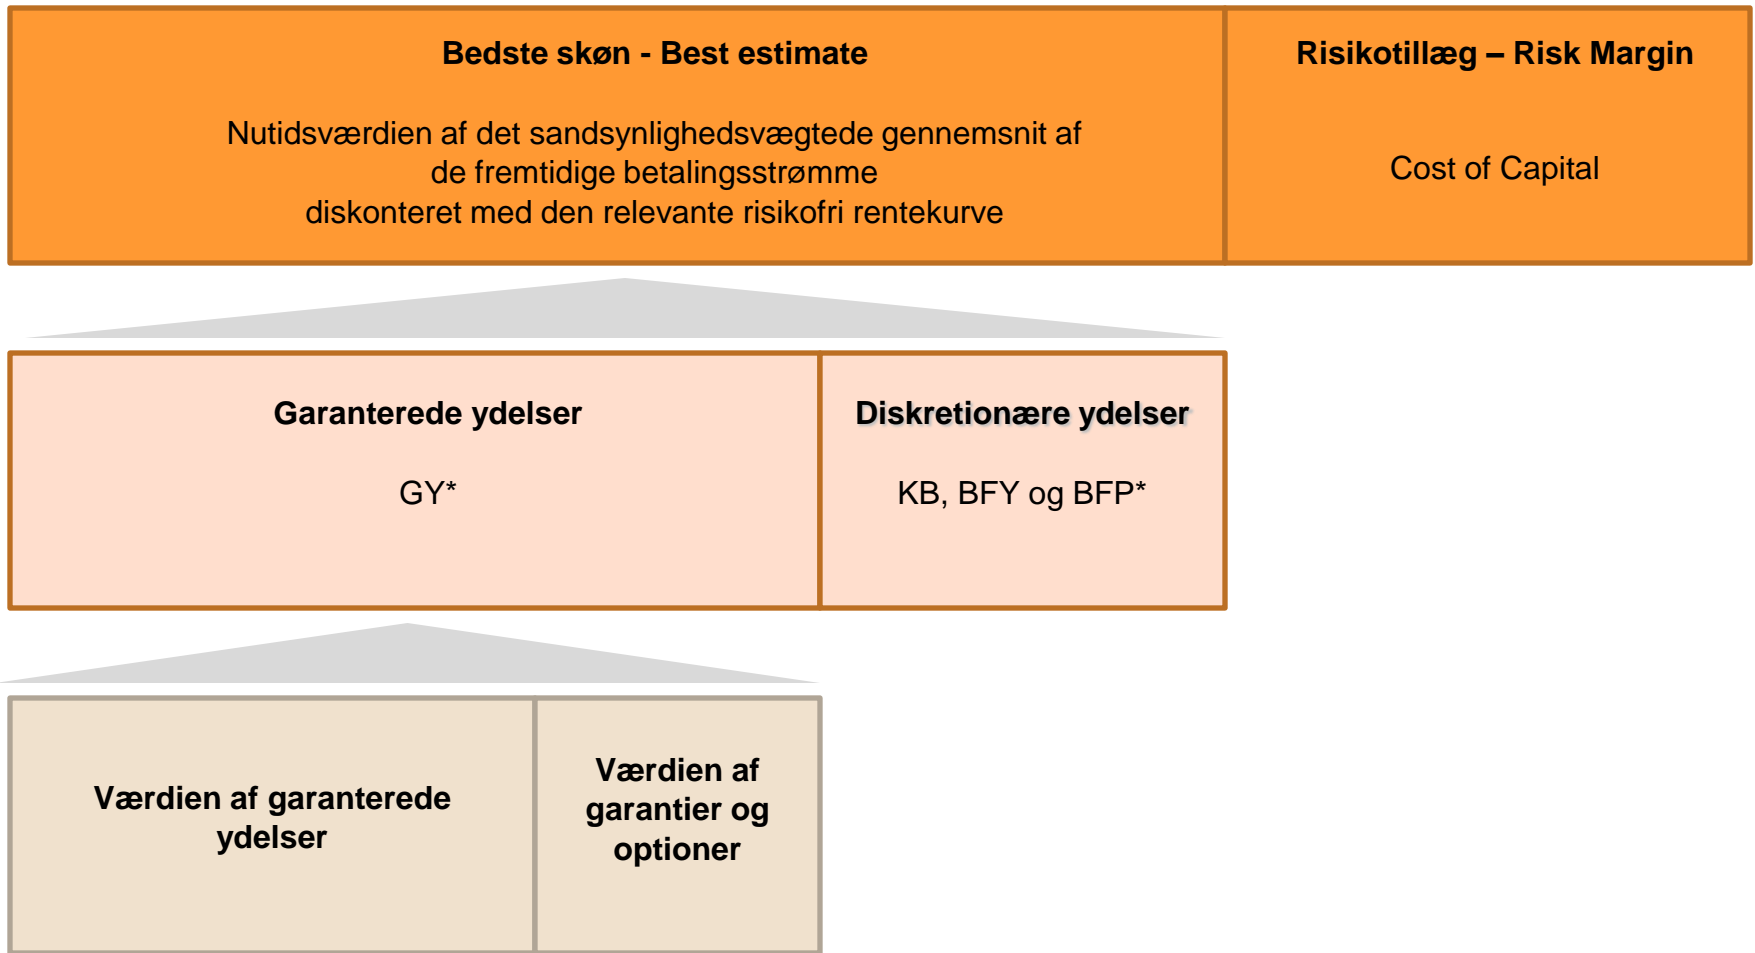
Bedste skøn - Best estimate

Nutidsværdien af det sandsynlighedsvægtede gennemsnit af de fremtidige betalingsstrømme diskonteret med den relevante risikofri rentekurve

Risikotillæg – Risk Margin

Cost of Capital

Garanterede ydelser

GY*

Diskretionære ydelser

KB, BFY og BFP*

Værdien af garanterede ydelser

Værdien af garantier og optioner